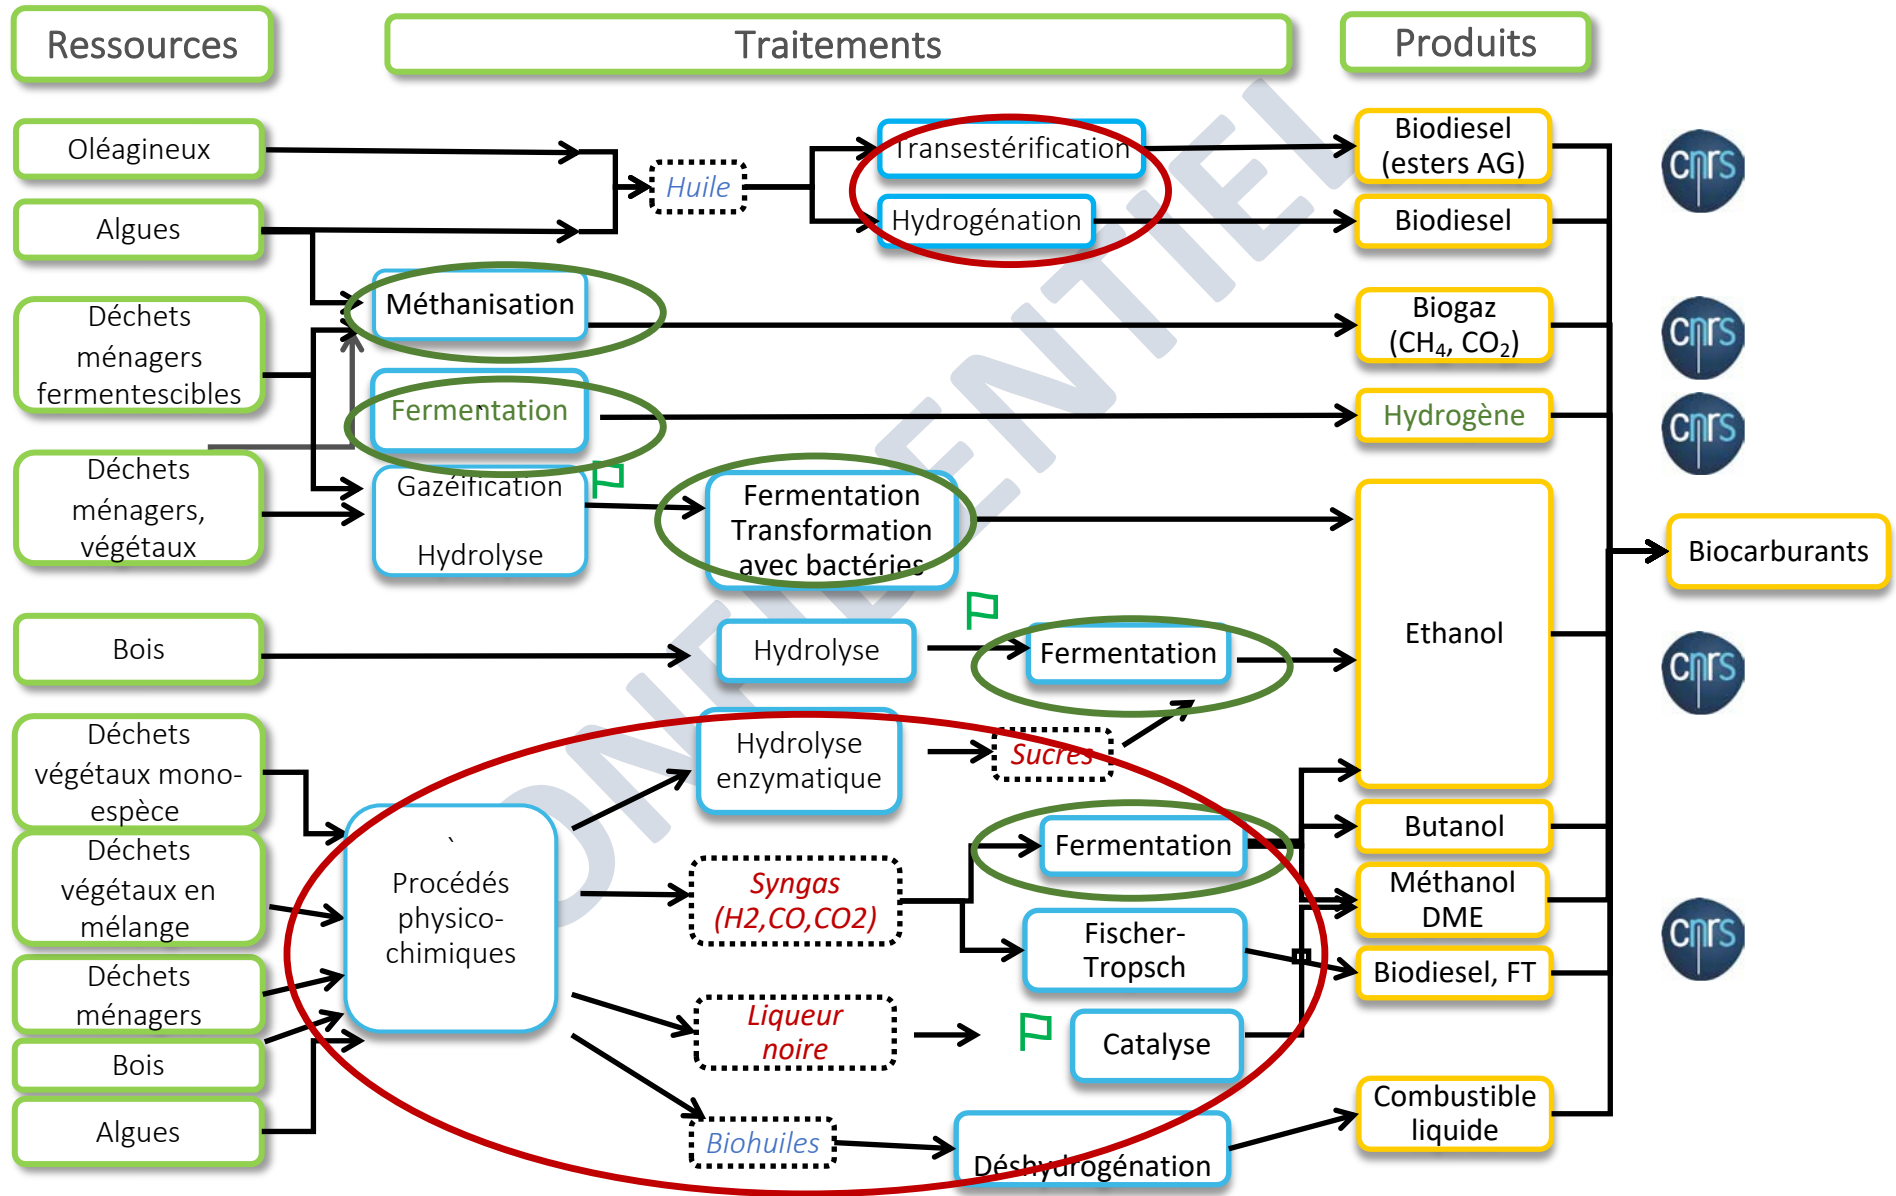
Ressources

Traitements

Produits

Oléagineux

Algues

Déchets ménagers fermentescibles

Déchets ménagers, végétaux

Bois

Déchets végétaux mono-espèce

Déchets végétaux en mélange

Déchets ménagers

Bois

Algues

Huile

Transestérification

Hydrogénation

Méthanisation

Fermentation

Gazéification

Hydrolyse

Fermentation Transformation avec bactéries

Hydrolyse

Fermentation

Hydrolyse enzymatique

Sucres

Procédés physico-chimiques

Syngas (H2,CO,CO2)

Fermentation

Fischer-Tropsch

Liqueur noire

Catalyse

Biohuiles

Déshydrogénation

Biodiesel (esters AG)

Biodiesel

Biogaz ($CH_4$, $CO_2$)

Hydrogène

Ethanol

Butanol

Méthanol DME

Biodiesel, FT

Combustible liquide

Biocarburants

cnrs

cnrs

cnrs

cnrs

cnrs

CONFIDENTIEL